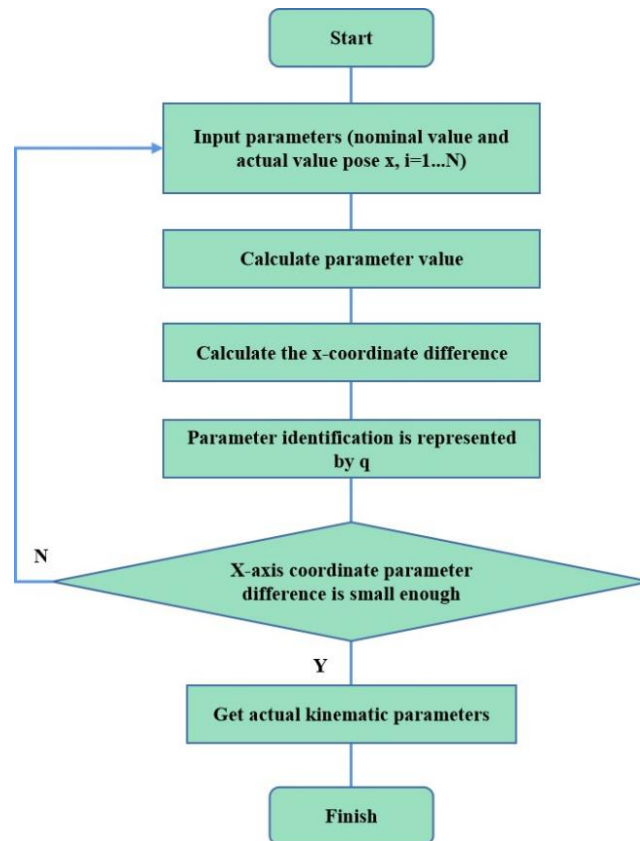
Start

Input parameters (nominal value and actual value pose x, i=1...N)

Calculate parameter value

Calculate the x-coordinate difference

Parameter identification is represented by q

N

X-axis coordinate parameter difference is small enough

Y

Get actual kinematic parameters

Finish